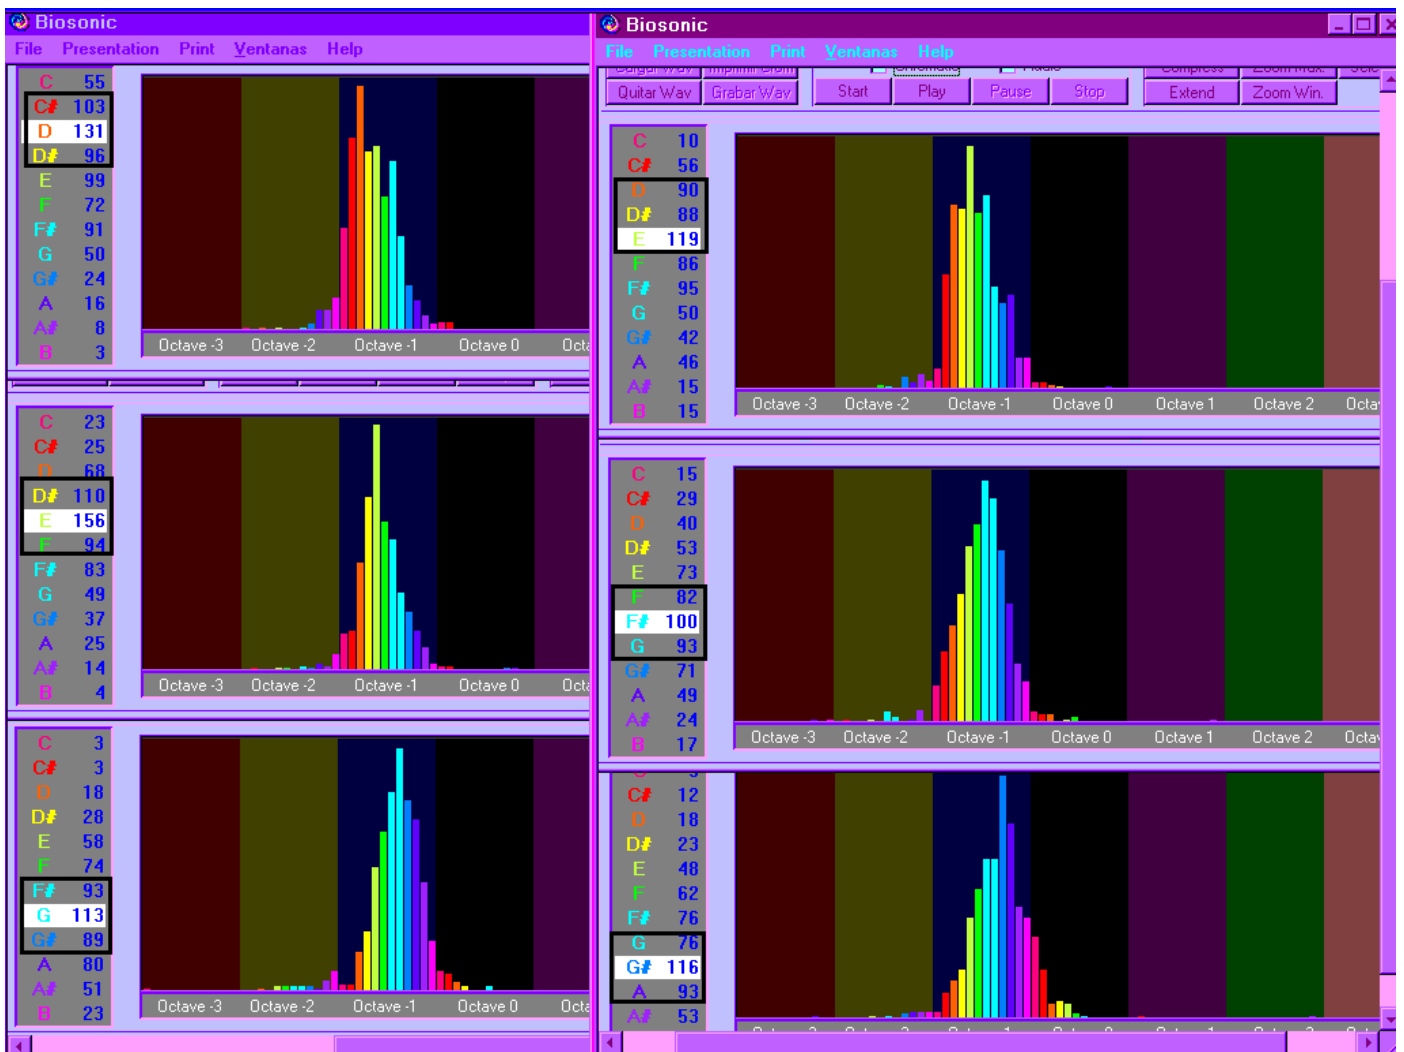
Biosonic
File Presentation Print Ventanas Help

| | |
|---|---|
| C | 55 |
| C# | 103 |
| D | 131 |
| D# | 96 |
| E | 99 |
| F | 72 |
| F# | 91 |
| G | 50 |
| G# | 24 |
| A | 16 |
| A# | 8 |
| B | 3 |

Octave -3 Octave -2 Octave -1 Octave 0 Octa

| | |
|---|---|
| C | 23 |
| C# | 25 |
| D | 68 |
| D# | 110 |
| E | 156 |
| F | 94 |
| F# | 83 |
| G | 49 |
| G# | 37 |
| A | 25 |
| A# | 14 |
| B | 4 |

Octave -3 Octave -2 Octave -1 Octave 0 Octa

| | |
|---|---|
| C | 3 |
| C# | 3 |
| D | 18 |
| D# | 28 |
| E | 58 |
| F | 74 |
| F# | 93 |
| G | 113 |
| G# | 89 |
| A | 80 |
| A# | 51 |
| B | 23 |

Octave -3 Octave -2 Octave -1 Octave 0 Octa

Biosonic
File Presentation Print Ventanas Help
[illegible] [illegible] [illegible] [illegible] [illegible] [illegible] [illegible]
Quitar Wav Grabar Wav Start Play Pause Stop Extend Zoom Win.

| | |
|---|---|
| C | 10 |
| C# | 56 |
| D | 90 |
| D# | 88 |
| E | 119 |
| F | 86 |
| F# | 95 |
| G | 50 |
| G# | 42 |
| A | 46 |
| A# | 15 |
| B | 15 |

Octave -3 Octave -2 Octave -1 Octave 0 Octave 1 Octave 2 Octa

| | |
|---|---|
| C | 15 |
| C# | 29 |
| D | 40 |
| D# | 53 |
| E | 73 |
| F | 82 |
| F# | 100 |
| G | 93 |
| G# | 71 |
| A | 49 |
| A# | 24 |
| B | 17 |

Octave -3 Octave -2 Octave -1 Octave 0 Octave 1 Octave 2 Octa

| | |
|---|---|
| C# | 12 |
| D | 18 |
| D# | 23 |
| E | 48 |
| F | 62 |
| F# | 76 |
| G | 76 |
| G# | 116 |
| A | 93 |
| A# | 53 |